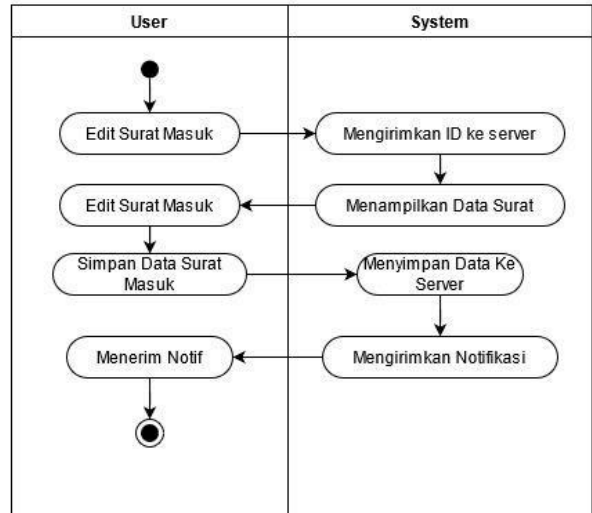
| User | System |
|---|---|
| Edit Surat Masuk | Mengirimkan ID ke server |
| Edit Surat Masuk | Menampilkan Data Surat |
| Simpan Data Surat Masuk | Menyimpan Data Ke Server |
| Menerim Notif | Mengirimkan Notifikasi |